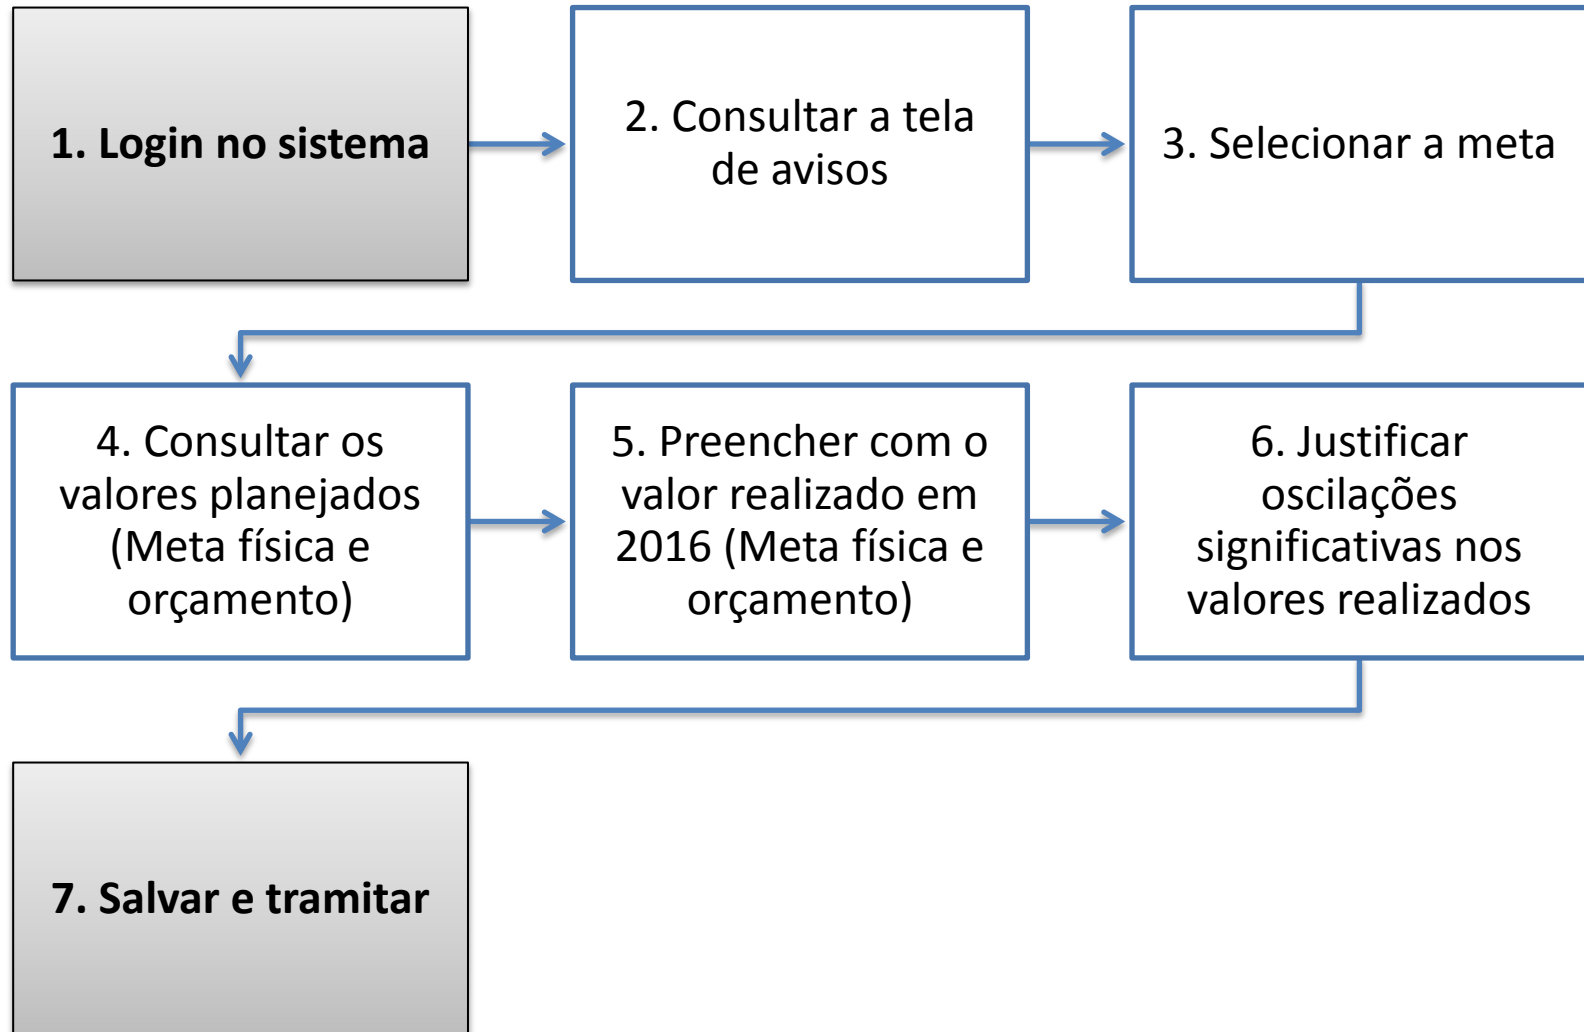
1. Login no sistema

2. Consultar a tela de avisos

3. Selecionar a meta

4. Consultar os valores planejados (Meta física e orçamento)

5. Preencher com o valor realizado em 2016 (Meta física e orçamento)

6. Justificar oscilações significativas nos valores realizados

7. Salvar e tramitar